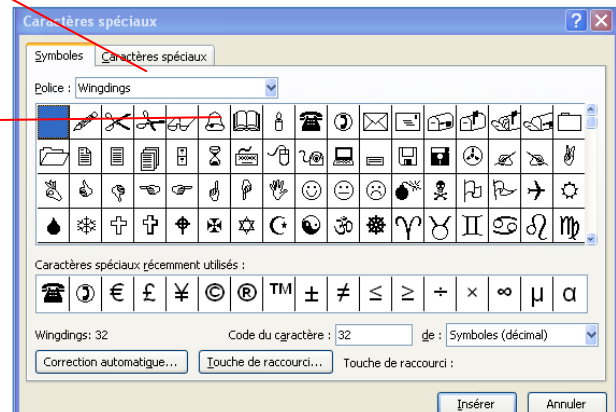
Caractères spéciaux

Symboles | Caractères spéciaux

Police : Wingdings

Caractères spéciaux récemment utilisés :

€ £ ¥ © ® ™ ± ≠ ≤ ≥ ÷ × ∞ µ α

Wingdings: 32

Code du caractère : 32

de : Symboles (décimal)

Correction automatique...

Touche de raccourci...

Touche de raccourci :

Insérer

Annuler